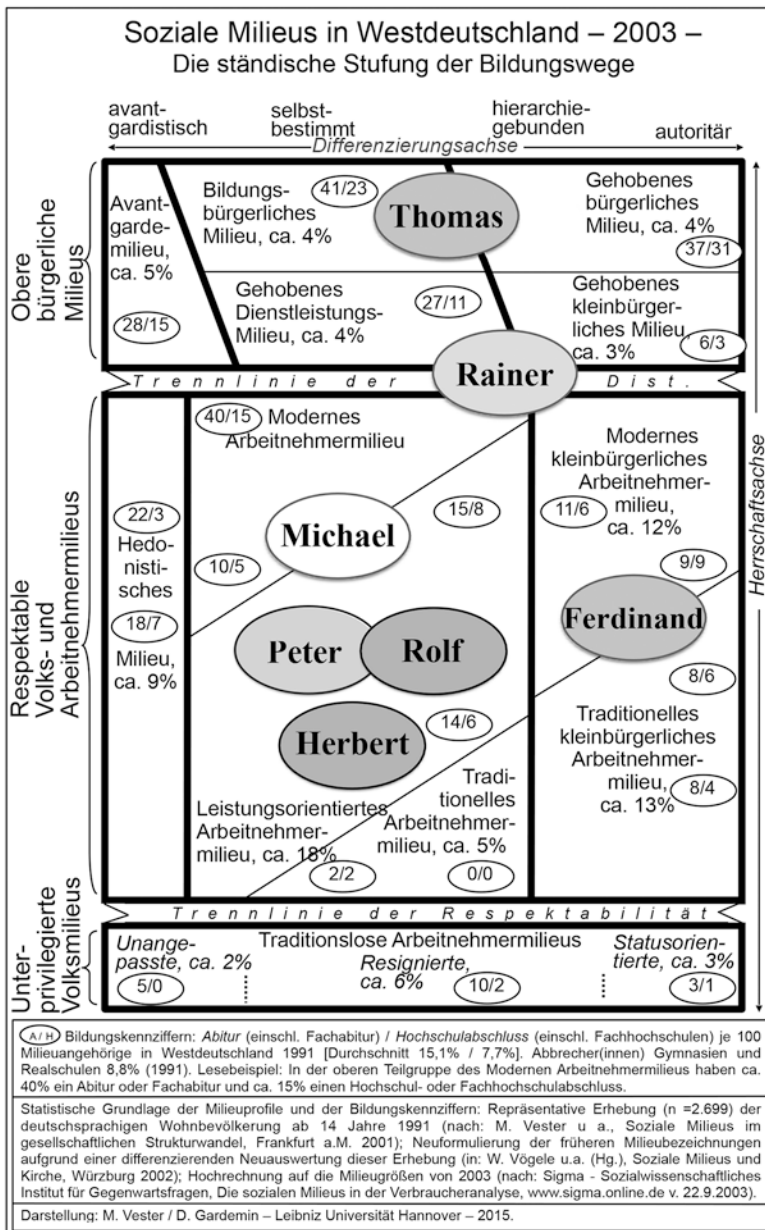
Soziale Milieus in Westdeutschland – 2003 –
Die ständische Stufung der Bildungswege

avantgardistisch
selbstbestimmt
hierarchiegebunden
autoritär
Differenzierungsachse

Obere bürgerliche Milieus

Avantgardemilieu, ca. 5%
28/15

Bildungsbürgerliches Milieu, ca. 4%
41/23

Thomas

Gehobenes bürgerliches Milieu, ca. 4%
37/31

Gehobenes Dienstleistungs-Milieu, ca. 4%
27/11

Gehobenes kleinbürgerliches Milieu, ca. 3%
6/3

Trennlinie der Rainer Dist.

Respektable Volks- und Arbeitnehmermilieus

40/15 Modernes Arbeitnehmermilieu

22/3
Hedonistisches
18/7
Milieu, ca. 9%

Michael
15/8
10/5

Modernes kleinbürgerliches Arbeitnehmermilieu, ca. 12%
11/6

9/9
Ferdinand
8/6

Peter
Rolf

Herbert
14/6

Traditionelles kleinbürgerliches Arbeitnehmermilieu, ca. 13%
8/4

Traditionelles Arbeitnehmermilieu, ca. 5%
0/0

Leistungsorientiertes Arbeitnehmermilieu, ca. 18%
2/2

Herrschaftsachse

Trennlinie der Respektabilität

Unterprivilegierte Volksmilieus

Traditionslose Arbeitnehmermilieus
Unangepasste, ca. 2%
5/0
Resignierte, ca. 6%
10/2
Statusorientierte, ca. 3%
3/1

A/H Bildungskennziffern: Abitur (einschl. Fachabitur) / Hochschulabschluss (einschl. Fachhochschulen) je 100 Milieuangehörige in Westdeutschland 1991 [Durchschnitt 15,1% / 7,7%]. Abbrecher(innen) Gymnasien und Realschulen 8,8% (1991). Lesebeispiel: In der oberen Teilgruppe des Modernen Arbeitnehmermilieus haben ca. 40% ein Abitur oder Fachabitur und ca. 15% einen Hochschul- oder Fachhochschulabschluss.

Statistische Grundlage der Milieuprofile und der Bildungskennziffern: Repräsentative Erhebung (n =2.699) der deutschsprachigen Wohnbevölkerung ab 14 Jahre 1991 (nach: M. Vester u a., Soziale Milieus im gesellschaftlichen Strukturwandel, Frankfurt a.M. 2001); Neuformulierung der früheren Milieubezeichnungen aufgrund einer differenzierenden Neuauswertung dieser Erhebung (in: W. Vögele u.a. (Hg.), Soziale Milieus und Kirche, Würzburg 2002); Hochrechnung auf die Milieugrößen von 2003 (nach: Sigma - Sozialwissenschaftliches Institut für Gegenwartsfragen, Die sozialen Milieus in der Verbraucheranalyse, www.sigma.online.de v. 22.9.2003).

Darstellung: M. Vester / D. Gardemin – Leibniz Universität Hannover – 2015.